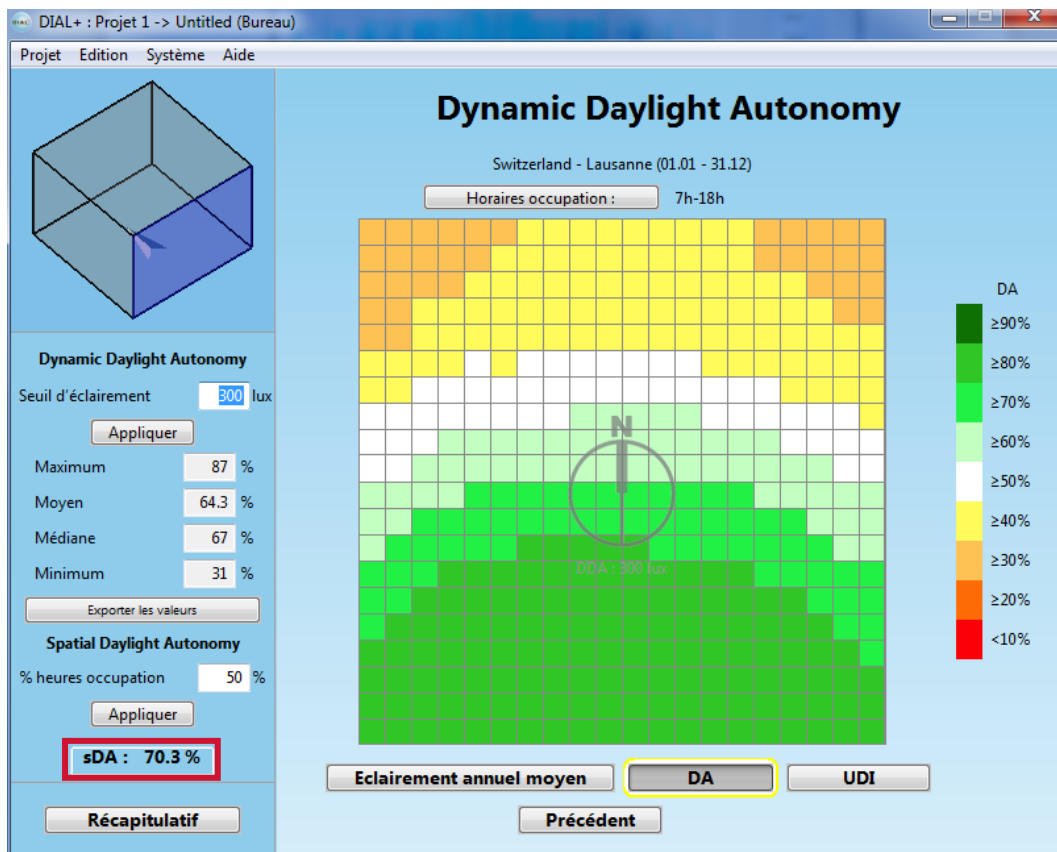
DIAL+ : Projet 1 -> Untitled (Bureau)

Projet Edition Système Aide

Dynamic Daylight Autonomy

Switzerland - Lausanne (01.01 - 31.12)

Horaires occupation : 7h-18h

N

DDA : 300 lux

DA
≥90%
≥80%
≥70%
≥60%
≥50%
≥40%
≥30%
≥20%
<10%

Dynamic Daylight Autonomy

Seuil d'éclairement 300 lux

Appliquer

| Maximum | 87 | % |
|---|---|---|
| Moyen | 64.3 | % |
| Médiane | 67 | % |
| Minimum | 31 | % |

Exporter les valeurs

Spatial Daylight Autonomy

% heures occupation 50 %

Appliquer

sDA : 70.3 %

Récapitulatif

Eclairement annuel moyen DA UDI

Précédent